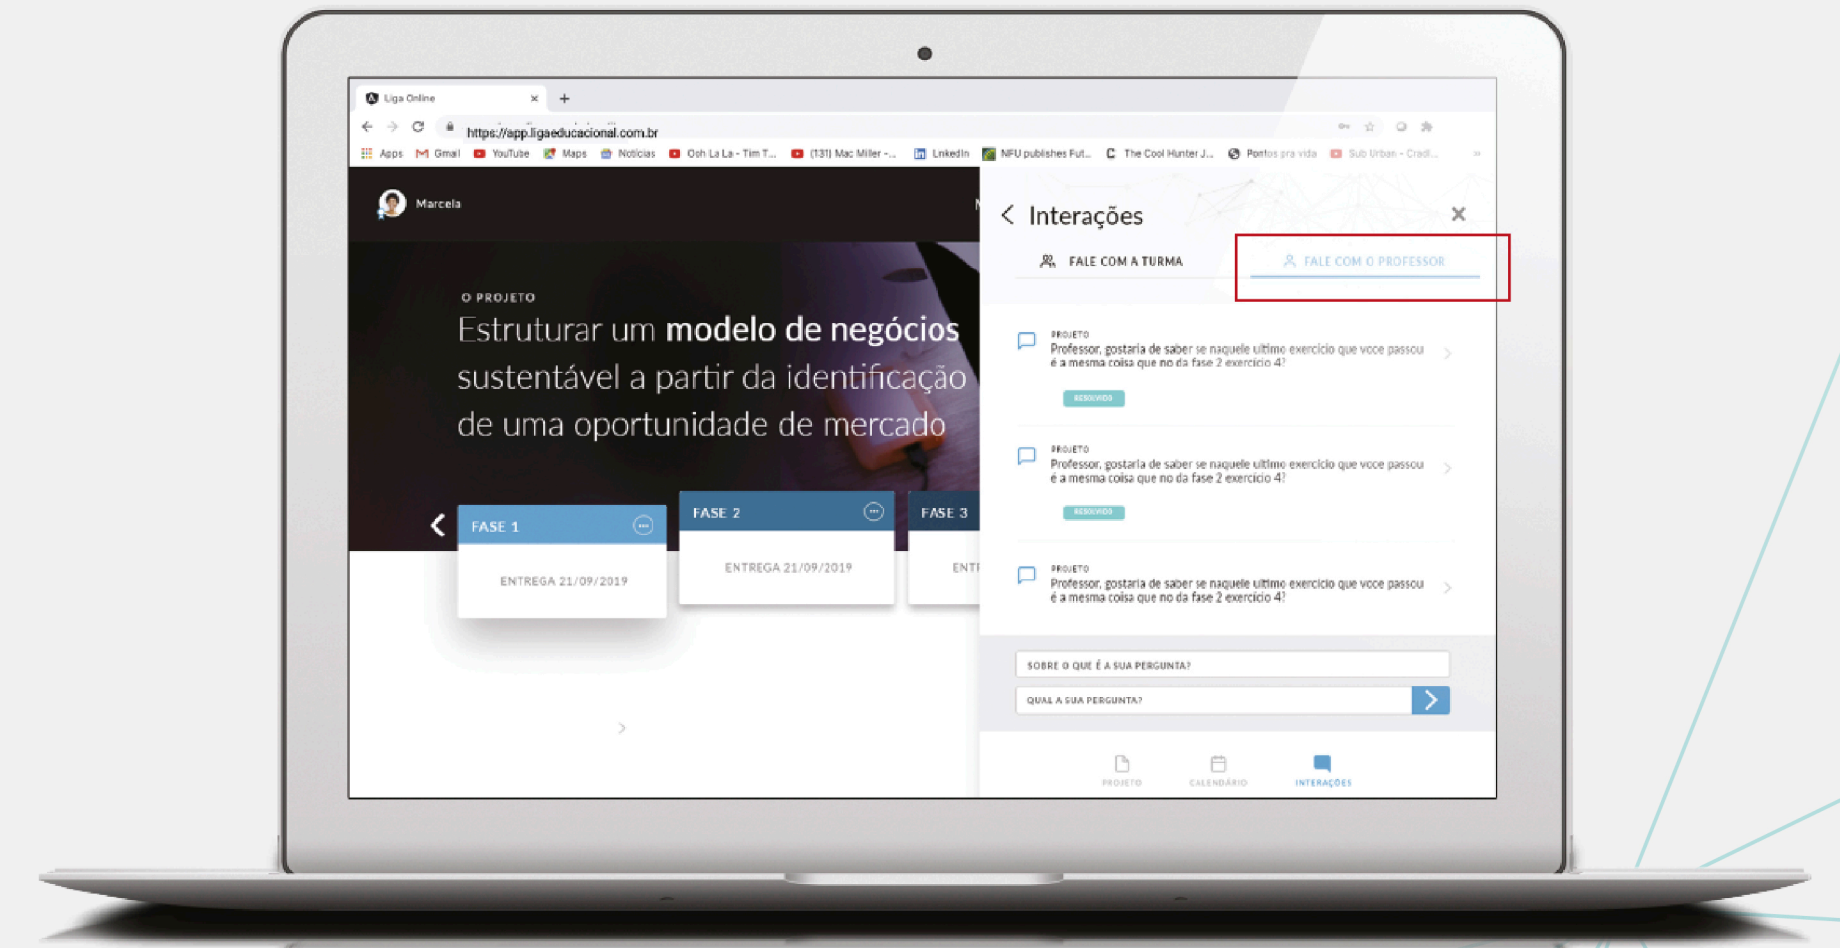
Liga Online
https://app.ligaeducacional.com.br
Apps Gmail YouTube Maps Notícias Ooh La La - Tim T... (131) Mac Miller -... LinkedIn NFU publishes Fut... The Cool Hunter J... Pontos pra vida Sub Urban - Cradl...

Marcela

O PROJETO
Estruturar um modelo de negócios sustentável a partir da identificação de uma oportunidade de mercado

FASE 1
ENTREGA 21/09/2019

FASE 2
ENTREGA 21/09/2019

FASE 3
ENT

Interações
FALE COM A TURMA
FALE COM O PROFESSOR

PROJETO
Professor, gostaria de saber se naquele ultimo exercício que voce passou é a mesma coisa que no da fase 2 exercicio 4?
RESOLVIDO

PROJETO
Professor, gostaria de saber se naquele ultimo exercício que voce passou é a mesma coisa que no da fase 2 exercicio 4?
RESOLVIDO

PROJETO
Professor, gostaria de saber se naquele ultimo exercício que voce passou é a mesma coisa que no da fase 2 exercicio 4?

SOBRE O QUE É A SUA PERGUNTA?
QUAL A SUA PERGUNTA?

PROJETO CALENDÁRIO INTERAÇÕES